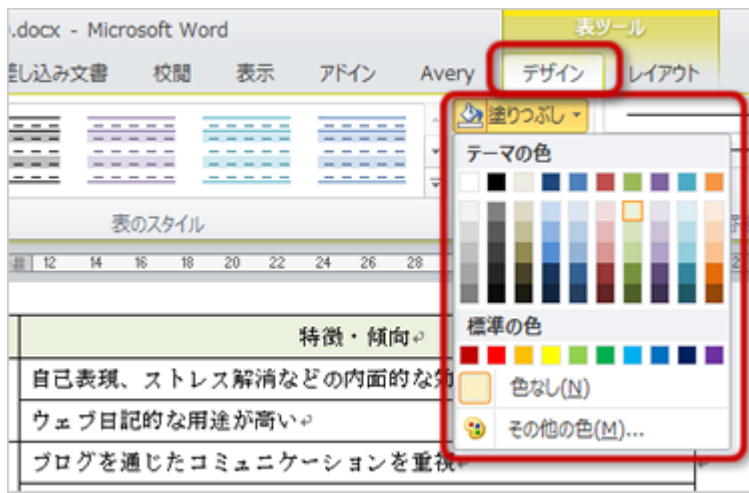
.docx - Microsoft Word

表ツール

差し込み文書　校閲　表示　アドイン　Avery　デザイン　レイアウト

塗りつぶし

テーマの色

表のスタイル

12 14 16 18 20 22 24 26 28

標準の色

色なし(N)

その他の色(M)...

| 特徴・傾向 |
|---|
| 自己表現、ストレス解消などの内面的な効 |
| ウェブ日記的な用途が高い |
| ブログを通じたコミュニケーションを重視 |